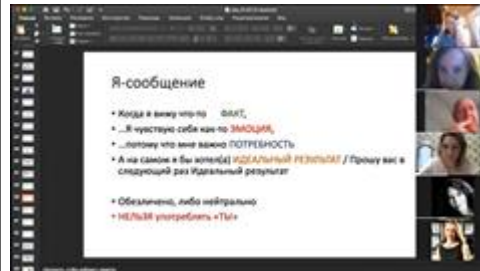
Я-сообщение

- Когда я вижу что-то ФАКТ,
- ...Я чувствую себя как-то ЭМОЦИЯ,
- ...потому что мне важно ПОТРЕБНОСТЬ
- А на самом я бы хотел(а) ИДЕАЛЬНЫЙ РЕЗУЛЬТАТ / Прошу вас в следующий раз Идеальный результат

- Обезличено, либо нейтрально
- НЕЛЬЗЯ употреблять «Ты»